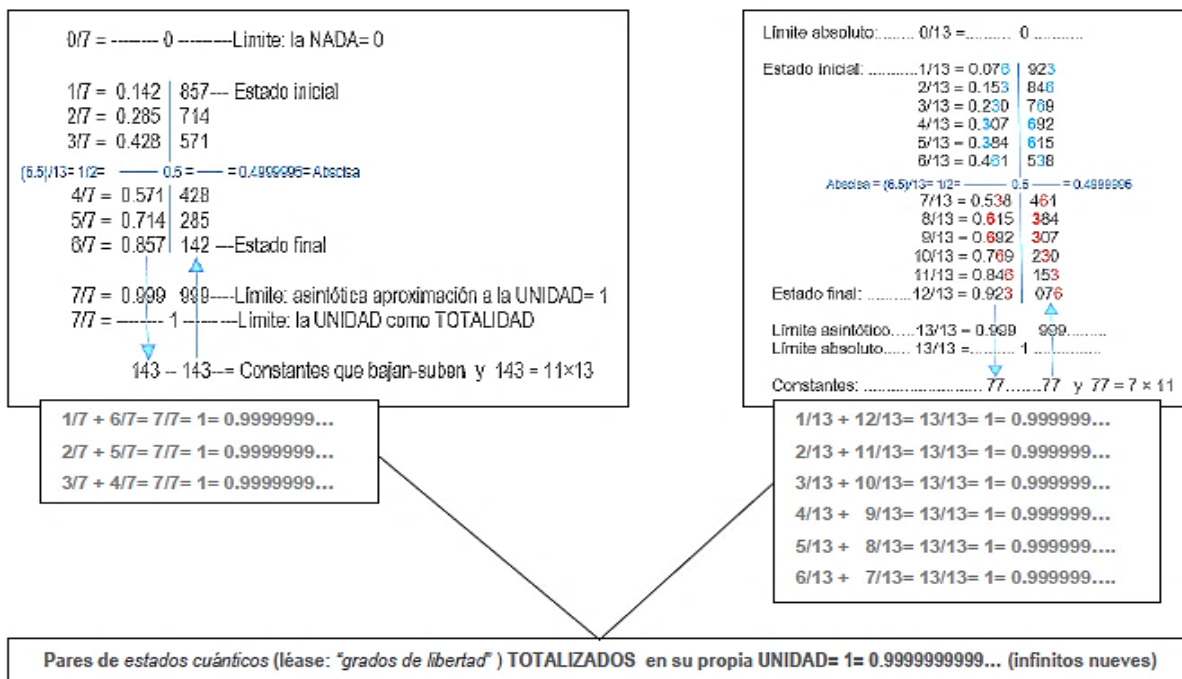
0/7 = -------- 0 ---------Límite: la NADA= 0

1/7 = 0.142 | 857--- Estado inicial
2/7 = 0.285 | 714
3/7 = 0.428 | 571
(6.5)/13= 1/2= —— 0.5 = —— = 0.4999995= Abscisa
4/7 = 0.571 | 428
5/7 = 0.714 | 285
6/7 = 0.857 | 142 ---Estado final

7/7 = 0.999 999----Límite: asintótica aproximación a la UNIDAD= 1
7/7 = -------- 1 ---------Límite: la UNIDAD como TOTALIDAD

143 -- 143--= Constantes que bajan-suben y 143 = 11×13

1/7 + 6/7= 7/7= 1= 0.9999999…
2/7 + 5/7= 7/7= 1= 0.9999999…
3/7 + 4/7= 7/7= 1= 0.9999999…

Límite absoluto:........ 0/13 =.......... 0 ..........

Estado inicial: ..........1/13 = 0.076 | 923
2/13 = 0.153 | 846
3/13 = 0.230 | 769
4/13 = 0.307 | 692
5/13 = 0.384 | 615
6/13 = 0.461 | 538
Abscisa = (6.5)/13= 1/2= —— 0.5 —— = 0.4999996
7/13 = 0.538 | 461
8/13 = 0.615 | 384
9/13 = 0.692 | 307
10/13 = 0.769 | 230
11/13 = 0.846 | 153
Estado final: ..........12/13 = 0.923 | 076

Límite asintótico.....13/13 = 0.999 999.........
Límite absoluto...... 13/13 =.......... 1 ..............

Constantes: ................................77........77 y 77 = 7 × 11

1/13 + 12/13= 13/13= 1= 0.999999…
2/13 + 11/13= 13/13= 1= 0.999999…
3/13 + 10/13= 13/13= 1= 0.999999…
4/13 + 9/13= 13/13= 1= 0.999999…
5/13 + 8/13= 13/13= 1= 0.999999….
6/13 + 7/13= 13/13= 1= 0.999999….

Pares de estados cuánticos (léase: "grados de libertad" ) TOTALIZADOS en su propia UNIDAD= 1= 0.9999999999… (infinitos nueves)